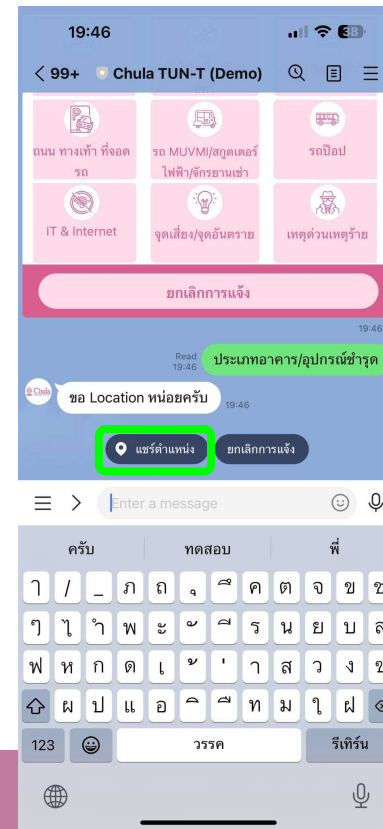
19:46

38

< 99+ Chula TUN-T (Demo)

ถนน ทางเท้า ที่จอดรถ

รถ MUVMI/สกูตเตอร์ไฟฟ้า/จักรยานเช่า

รถป๊อป

IT & Internet

จุดเสี่ยง/จุดอันตราย

เหตุด่วนเหตุร้าย

ยกเลิกการแจ้ง

19:46

Read 19:46

ประเภทอาคาร/อุปกรณ์ชำรุด

Chula

ขอ Location หน่อยครับ

19:46

แชร์ตำแหน่ง

ยกเลิกการแจ้ง

Enter a message

ครับ

ทดสอบ

พี่

| ๅ | / | _ | ภ | ถ | ุ | ึ | ค | ต | จ | ข | ช |
|---|---|---|---|---|---|---|---|---|---|---|---|
| ๆ | ไ | ำ | พ | ะ | ั | ี | ร | น | ย | บ | ล |
| ฟ | ห | ก | ด | เ | ้ | ่ | า | ส | ว | ง | ฃ |
| | ผ | ป | แ | อ | ิ | ื | ท | ม | ใ | ฝ | |

123

วรรค

รีเทิร์น